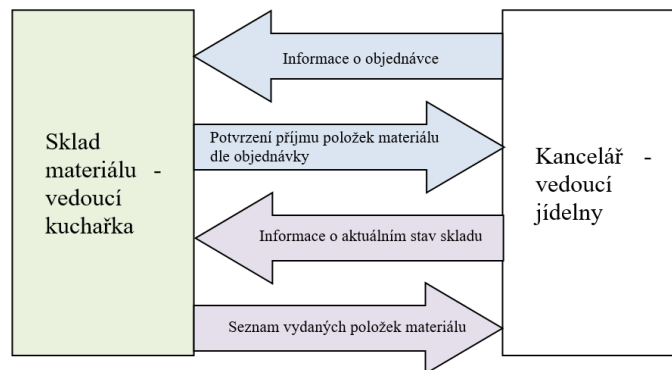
Sklad materiálu - vedoucí kuchařka

Informace o objednávce

Potvrzení příjmu položek materiálu dle objednávky

Informace o aktuálním stav skladu

Seznam vydaných položek materiálu

Kancelář - vedoucí jídelny